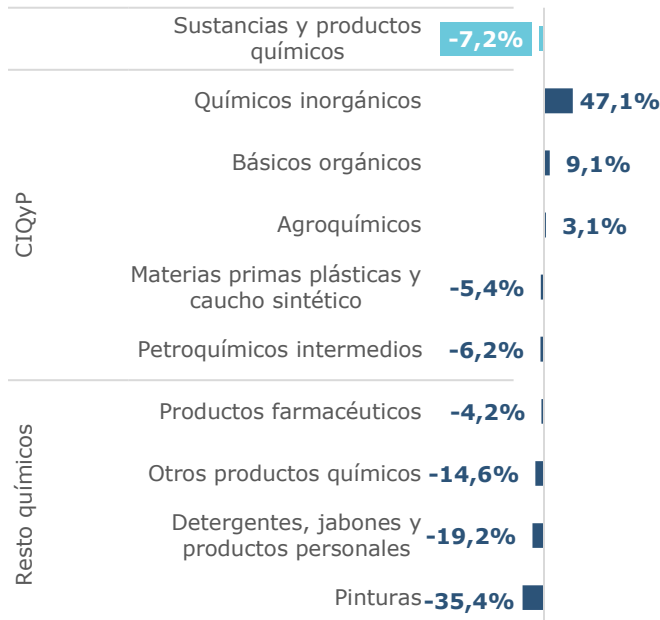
Sustancias y productos químicos -7,2%

CIQyP

Químicos inorgánicos 47,1%

Básicos orgánicos 9,1%

Agroquímicos 3,1%

Materias primas plásticas y caucho sintético -5,4%

Petroquímicos intermedios -6,2%

Resto químicos

Productos farmacéuticos -4,2%

Otros productos químicos -14,6%

Detergentes, jabones y productos personales -19,2%

Pinturas -35,4%